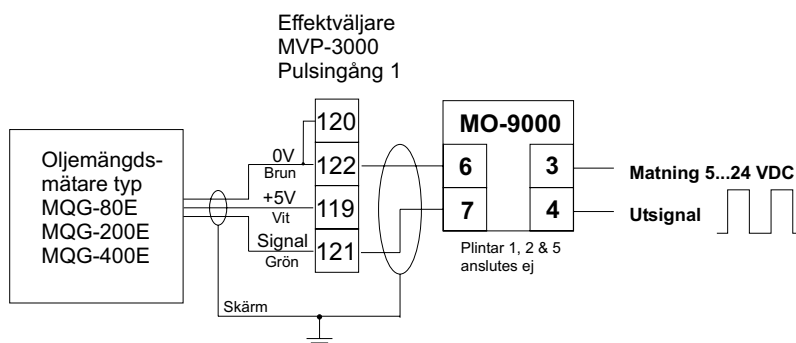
Effektväljare
MVP-3000
Pulsingång 1

Oljemängdsmätare typ
MQG-80E
MQG-200E
MQG-400E

0V
Brun
+5V
Vit
Signal
Grön

120
122
119
121

Skärm

MO-9000

6
7
3
4

Plintar 1, 2 & 5 anslutes ej

Matning 5...24 VDC
Utsignal